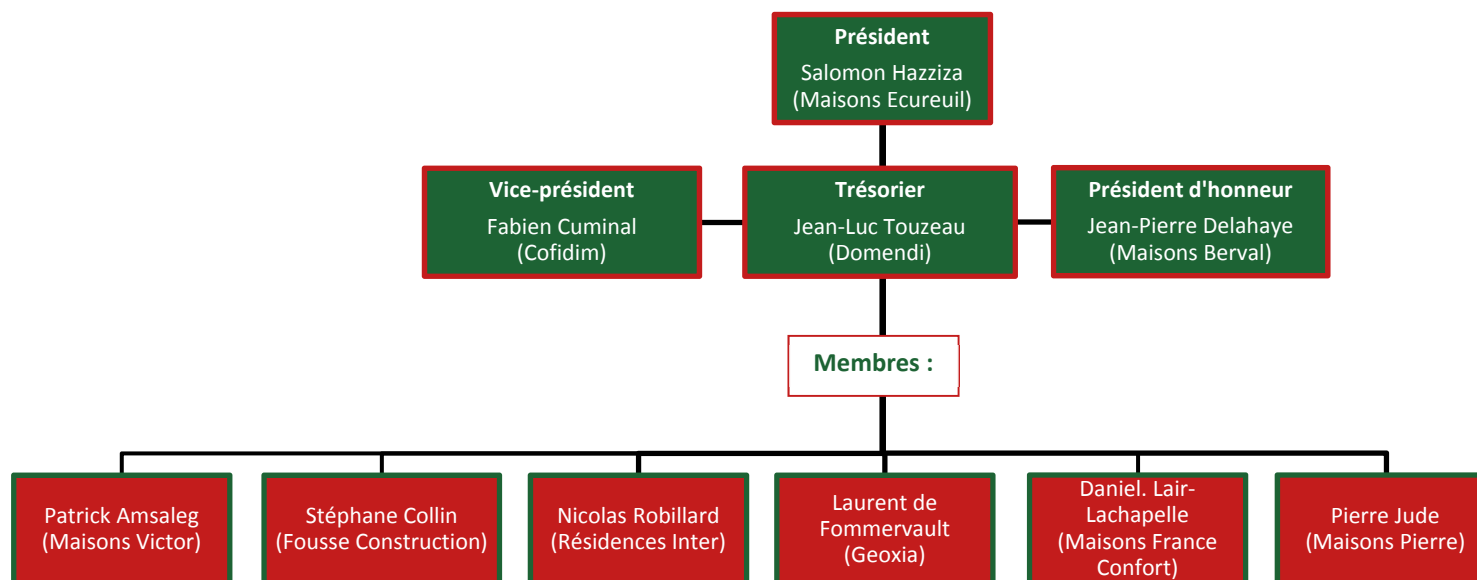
Président
Salomon Hazziza
(Maisons Ecureuil)

Vice-président
Fabien Cuminal
(Cofidim)

Trésorier
Jean-Luc Touzeau
(Domendi)

Président d'honneur
Jean-Pierre Delahaye
(Maisons Berval)

Membres :

Patrick Amsaleg
(Maisons Victor)

Stéphane Collin
(Fousse Construction)

Nicolas Robillard
(Résidences Inter)

Laurent de Fommervault
(Geoxia)

Daniel. Lair-Lachapelle
(Maisons France Confort)

Pierre Jude
(Maisons Pierre)